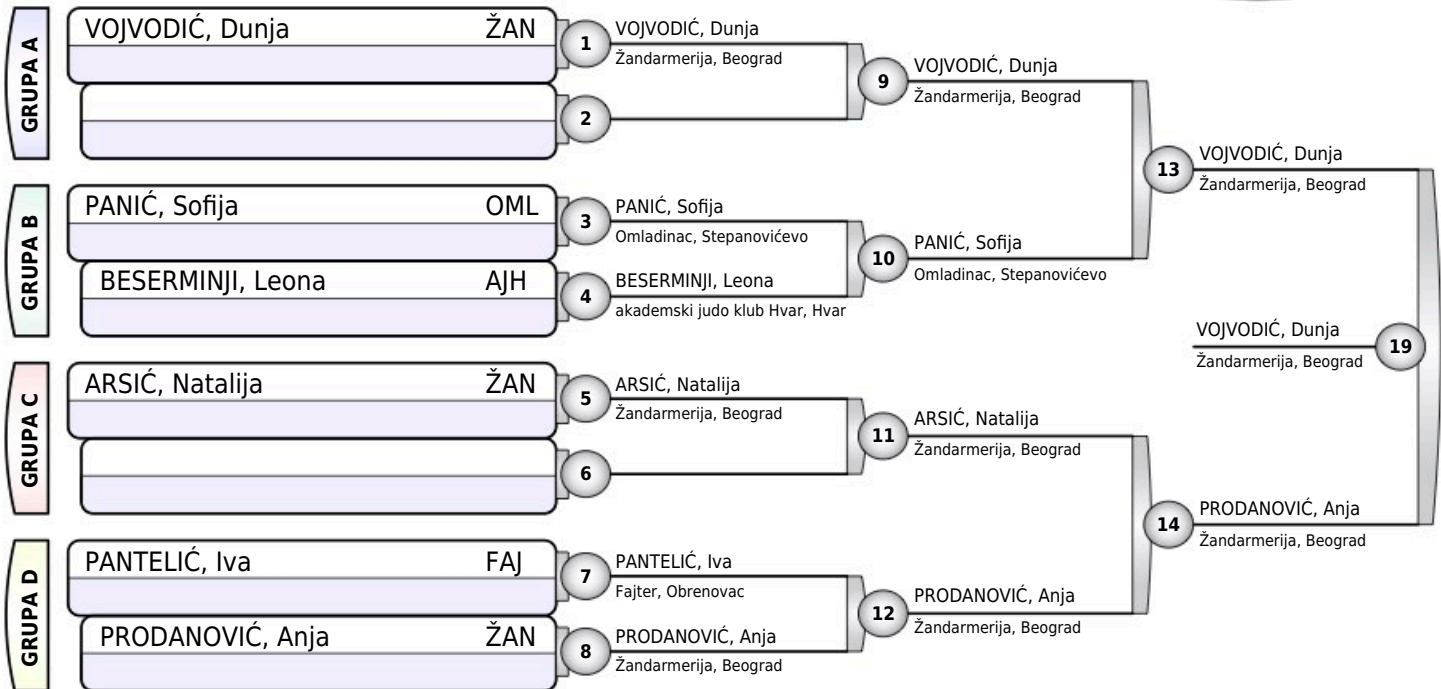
GRUPA A

VOJVODIĆ, Dunja ŽAN

1

VOJVODIĆ, Dunja
Žandarmerija, Beograd

2

9

VOJVODIĆ, Dunja
Žandarmerija, Beograd

GRUPA B

PANIĆ, Sofija OML

3

PANIĆ, Sofija
Omladinac, Stepanovićevo

BESERMINJI, Leona AJH

4

BESERMINJI, Leona
akademski judo klub Hvar, Hvar

10

PANIĆ, Sofija
Omladinac, Stepanovićevo

13

VOJVODIĆ, Dunja
Žandarmerija, Beograd

VOJVODIĆ, Dunja
Žandarmerija, Beograd

19

GRUPA C

ARSIĆ, Natalija ŽAN

5

ARSIĆ, Natalija
Žandarmerija, Beograd

6

11

ARSIĆ, Natalija
Žandarmerija, Beograd

14

PRODANOVIĆ, Anja
Žandarmerija, Beograd

GRUPA D

PANTELIĆ, Iva FAJ

7

PANTELIĆ, Iva
Fajter, Obrenovac

PRODANOVIĆ, Anja ŽAN

8

PRODANOVIĆ, Anja
Žandarmerija, Beograd

12

PRODANOVIĆ, Anja
Žandarmerija, Beograd